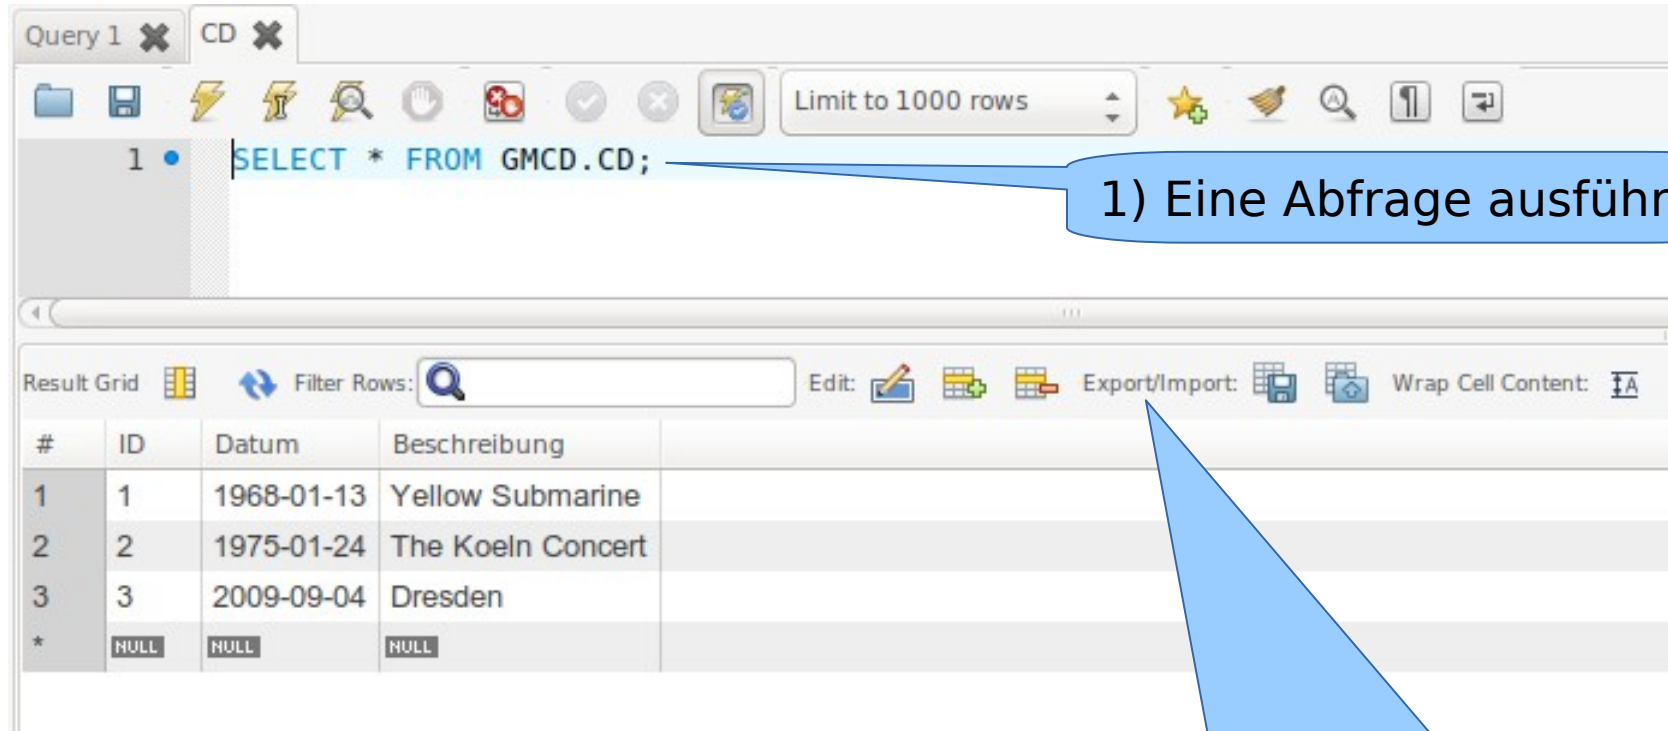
Query 1 CD

Limit to 1000 rows

1 SELECT * FROM GMCD.CD;

1) Eine Abfrage ausführ

Result Grid Filter Rows: Edit: Export/Import: Wrap Cell Content:

| # | ID | Datum | Beschreibung |
|---|---|---|---|
| 1 | 1 | 1968-01-13 | Yellow Submarine |
| 2 | 2 | 1975-01-24 | The Koeln Concert |
| 3 | 3 | 2009-09-04 | Dresden |
| * | NULL | NULL | NULL |